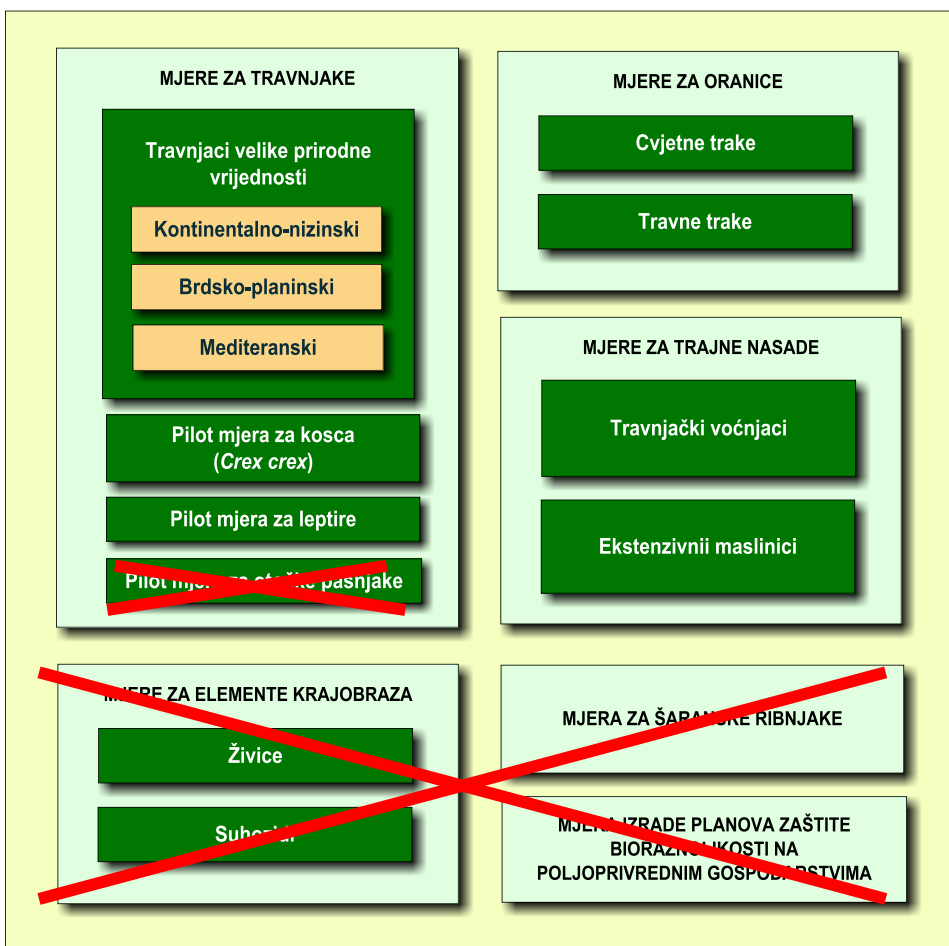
MJERE ZA TRAVNJAKE

Travnjaci velike prirodne vrijednosti

Kontinentalno-nizinski

Brdsko-planinski

Mediteranski

Pilot mjera za kosca (*Crex crex*)

Pilot mjera za leptire

Pilot mj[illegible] pašnjake

MJERE ZA ORANICE

Cvjetne trake

Travne trake

MJERE ZA TRAJNE NASADE

Travnjački voćnjaci

Ekstenzivnii maslinici

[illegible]JERE ZA ELEMENTE KRAJOBRAZA

Živice

Suho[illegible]

MJERA ZA ŠARAN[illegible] RIBNJAKE

MJER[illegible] IZRADE PLANOVA ZAŠTITE BIORAZN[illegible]LIKOSTI NA POLJOPRIVREDNIM GOSPOD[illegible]RSTVIMA